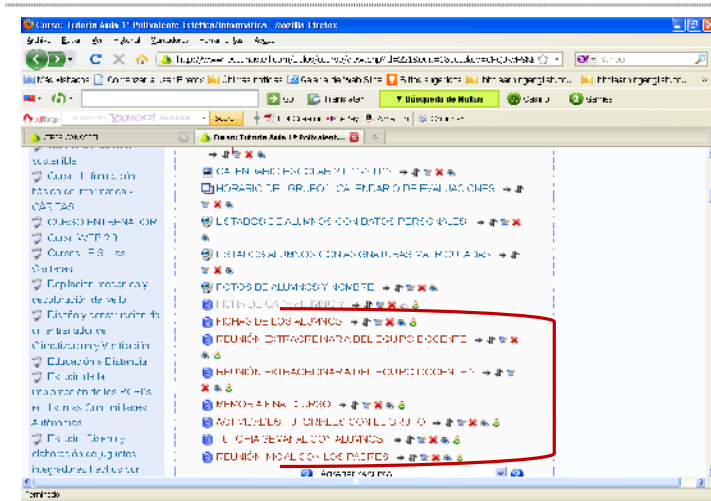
Curso: Tutoría Aula 1º Polivalente Estética/Informática - Mozilla Firefox

Archivo Editar Ver Historial Marcadores Herramientas Ayuda

Yahoo

Más visitados Comenzar a usar Firefox Últimas noticias Galería de Web Slice Sitios sugeridos

Buscar Trans Búsqueda de Noticias Correo Juegos

Yahoo! SEARCH

Curso: Tutoría Aula 1º Polivalent...

sostenible

Curso Información Móvil en Información - CARTAS

CURSO ENFERMERÍA

Curso Materiales

Dirección y gestión de Centros

Diseño y construcción de instalaciones de Climatización y Ventilación

Educación a Distancia

Estudio de la ... de los PCPI's en las Comunidades Autónomas

Estudio, Diseño y elaboración de ... integrados

CALENDARIO ESCOLAR

HORARIO DEL GRUPO Y CALENDARIO DE EVALUACIONES

LISTADOS DE ALUMNOS CON DATOS PERSONALES

LISTADOS ALUMNOS CON ASIGNATURAS MATRICULADAS

FOTOS DE ALUMNOS Y NOMBRE

LISTA DE CALIFICACIONES

FICHAS DE LOS ALUMNOS

REUNIÓN EXTRAORDINARIA DEL EQUIPO DOCENTE

REUNIÓN EXTRAORDINARIA DEL EQUIPO DOCENTE

MEMORIA FINAL CURSO

ACTIVIDADES TUTORIALES CON EL GRUPO

TUTORÍA SEMANAL CON ALUMNOS

REUNIÓN INICIAL CON LOS PADRES

Agregar recurso

Terminado